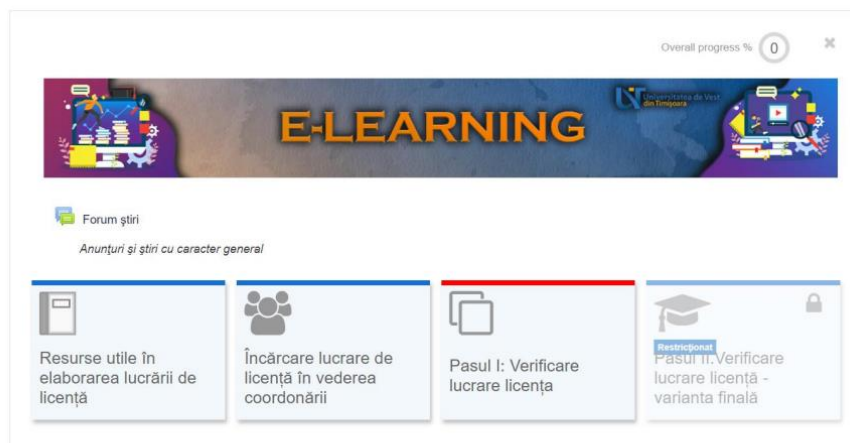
Overall progress % 0

×

E-LEARNING

Universitatea de Vest din Timișoara

Forum știri

Anunțuri și știri cu caracter general

Resurse utile în elaborarea lucrării de licență

Încărcare lucrare de licență în vederea coordonării

Pasul I: Verificare lucrare licența

Restricționat

Pasul II: Verificare lucrare licență - varianta finală